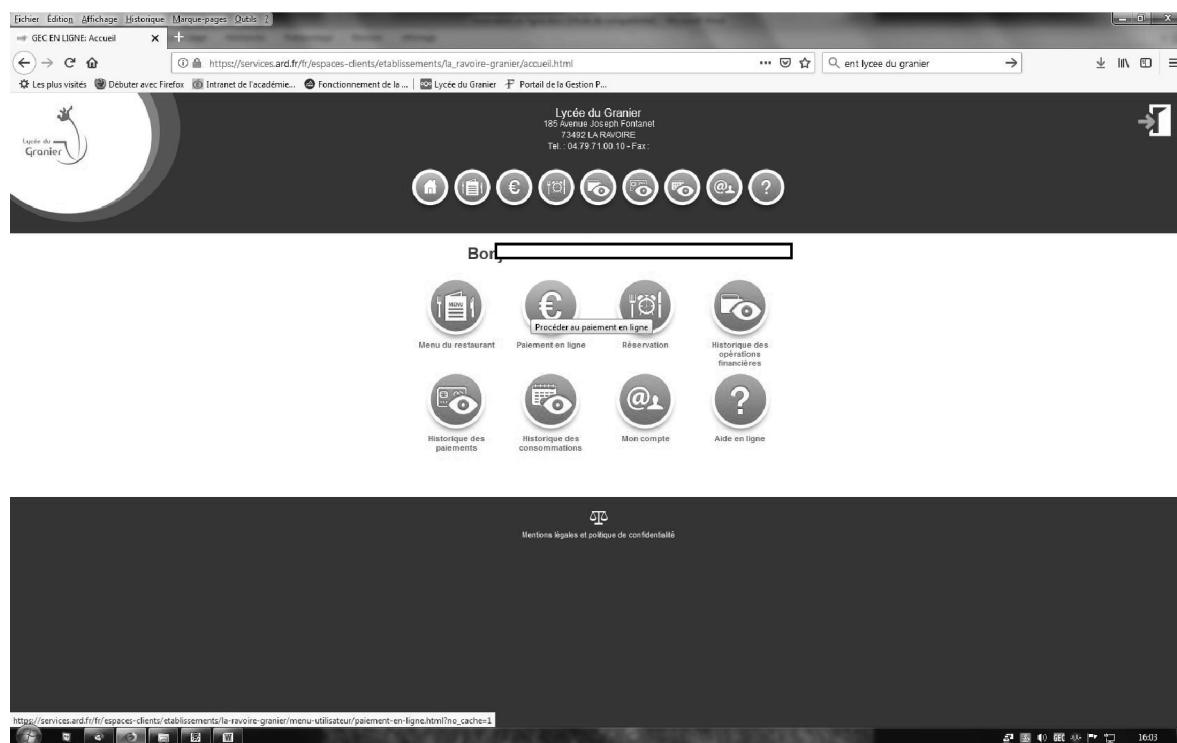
Fichier Édition Affichage Historique Marque-pages Outils ?

GEC EN LIGNE: Accueil

https://services.ard.fr/fr/espaces-clients/etablissements/la_ravoire-granier/accueil.html

ent lycee du granier

Les plus visités Débuter avec Firefox Intranet de l'académie... Fonctionnement de la ... Lycée du Granier Portail de la Gestion P...

Lycée du Granier

Lycée du Granier
185 Avenue Joseph Fontanet
73492 LA RAVOIRE
Tel. : 04.79.71.00.10 - Fax :

Bon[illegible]

MENU

Menu du restaurant

Procéder au paiement en ligne

Paiement en ligne

Réservation

Historique des opérations financières

Historique des paiements

Historique des consommations

Mon compte

Aide en ligne

Mentions légales et politique de confidentialité

https://services.ard.fr/fr/espaces-clients/etablissements/la-ravoire-granier/menu-utilisateur/paiement-en-ligne.html?no_cache=1

16:03